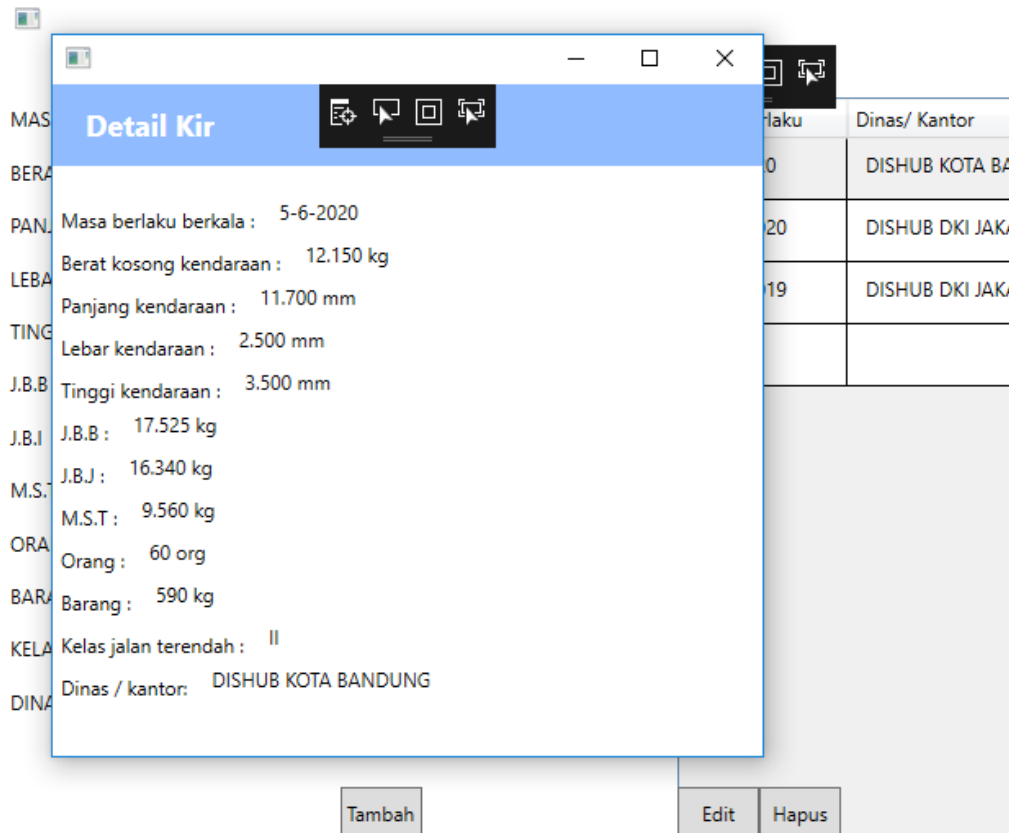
Detail Kir

Masa berlaku berkala : 5-6-2020
Berat kosong kendaraan : 12.150 kg
Panjang kendaraan : 11.700 mm
Lebar kendaraan : 2.500 mm
Tinggi kendaraan : 3.500 mm
J.B.B : 17.525 kg
J.B.J : 16.340 kg
M.S.T : 9.560 kg
Orang : 60 org
Barang : 590 kg
Kelas jalan terendah : II
Dinas / kantor: DISHUB KOTA BANDUNG

MAS
BERA
PANJ
LEBA
TING
J.B.B
J.B.I
M.S.T
ORA
BARA
KELA
DINA

| rlaku | Dinas/ Kantor |
|---|---|
| 0 | DISHUB KOTA BA |
| 20 | DISHUB DKI JAKA |
| 19 | DISHUB DKI JAKA |
| | |

Tambah
Edit
Hapus